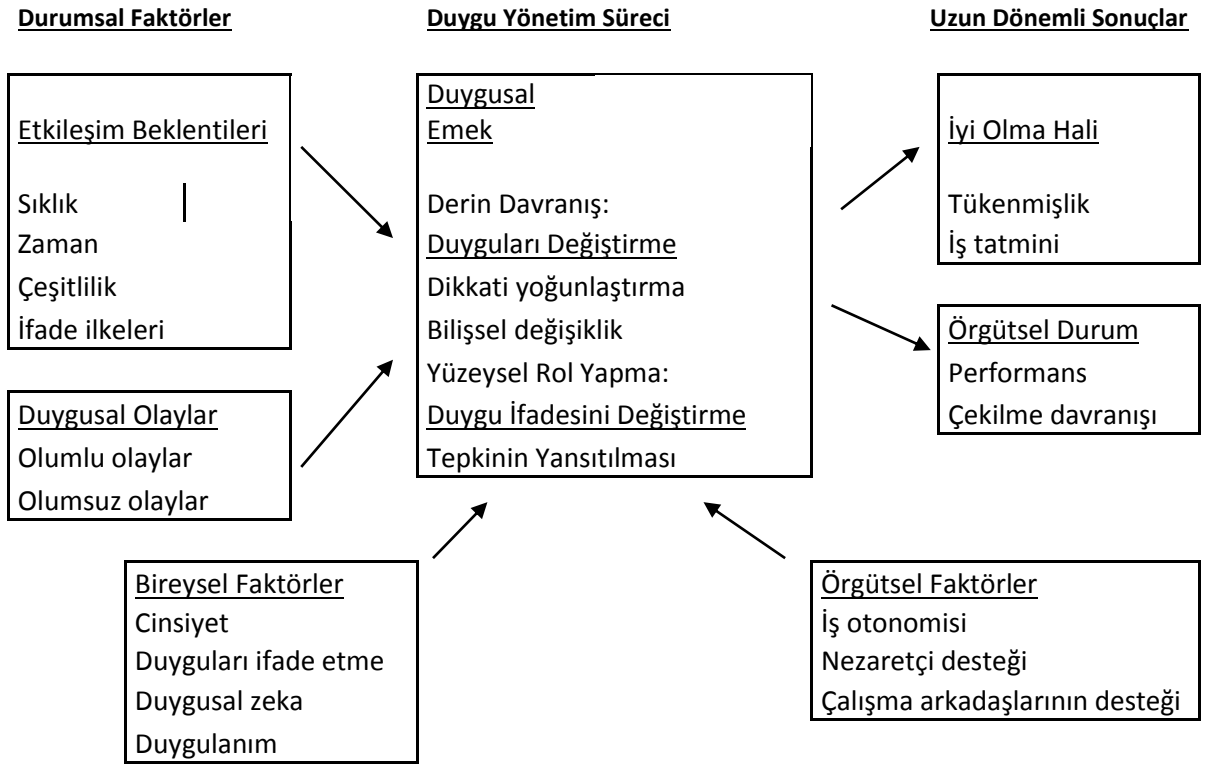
Durumsal Faktörler

Duygu Yönetim Süreci

Uzun Dönemli Sonuçlar

Etkileşim Beklentileri

Sıklık
Zaman
Çeşitlilik
İfade ilkeleri

Duygusal Olaylar
Olumlu olaylar
Olumsuz olaylar

Duygusal Emek

Derin Davranış:
Duyguları Değiştirme
Dikkati yoğunlaştırma
Bilişsel değişiklik
Yüzeysel Rol Yapma:
Duygu İfadesini Değiştirme
Tepkinin Yansıtılması

İyi Olma Hali

Tükenmişlik
İş tatmini

Örgütsel Durum
Performans
Çekilme davranışı

Bireysel Faktörler
Cinsiyet
Duyguları ifade etme
Duygusal zeka
Duygulanım

Örgütsel Faktörler
İş otonomisi
Nezaretçi desteği
Çalışma arkadaşlarının desteği